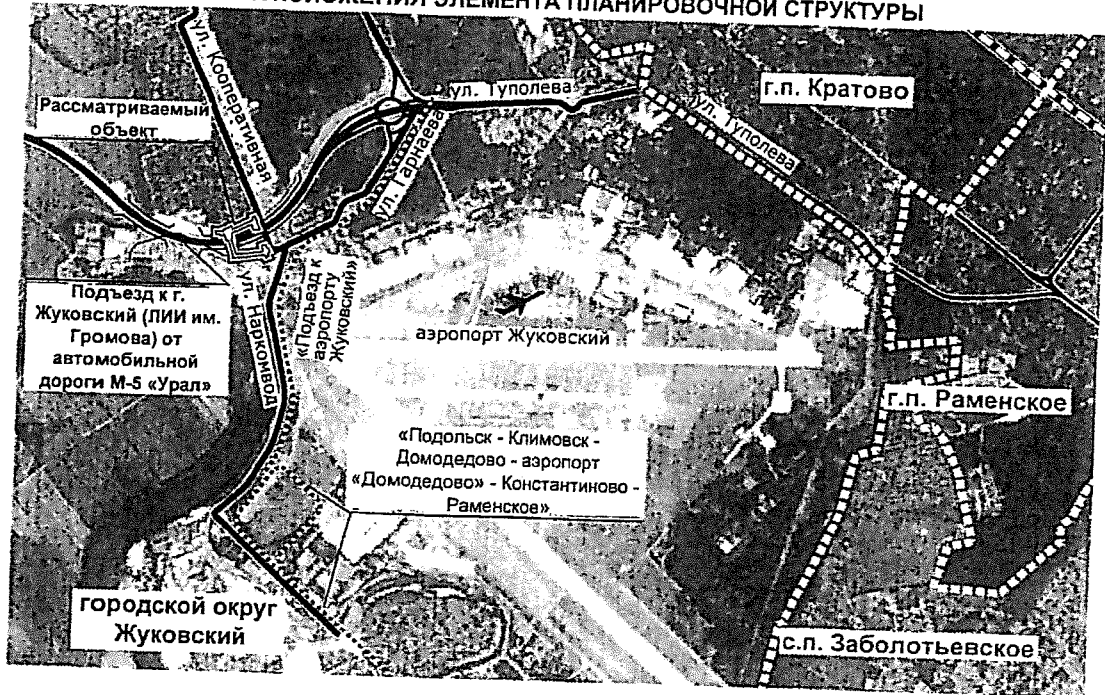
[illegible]ПОЛОЖЕНИЯ ЭЛЕМЕНТА ПЛАНИРОВОЧНОЙ СТРУКТУРЫ

ул. Кооперативная

ул. Туполева

г.п. Кратово

Рассматриваемый объект

ул. Туполева

ул. Гарнаева

«Подъезд к аэропорту Жуковский»

ул. Наркомвод

Подъезд к г. Жуковский (ЛИИ им. Громова) от автомобильной дороги М-5 «Урал»

аэропорт Жуковский

г.п. Раменское

«Подольск - Климовск - Домодедово - аэропорт «Домодедово» - Константиново - Раменское»

городской округ Жуковский

с.п. Заболотьевское